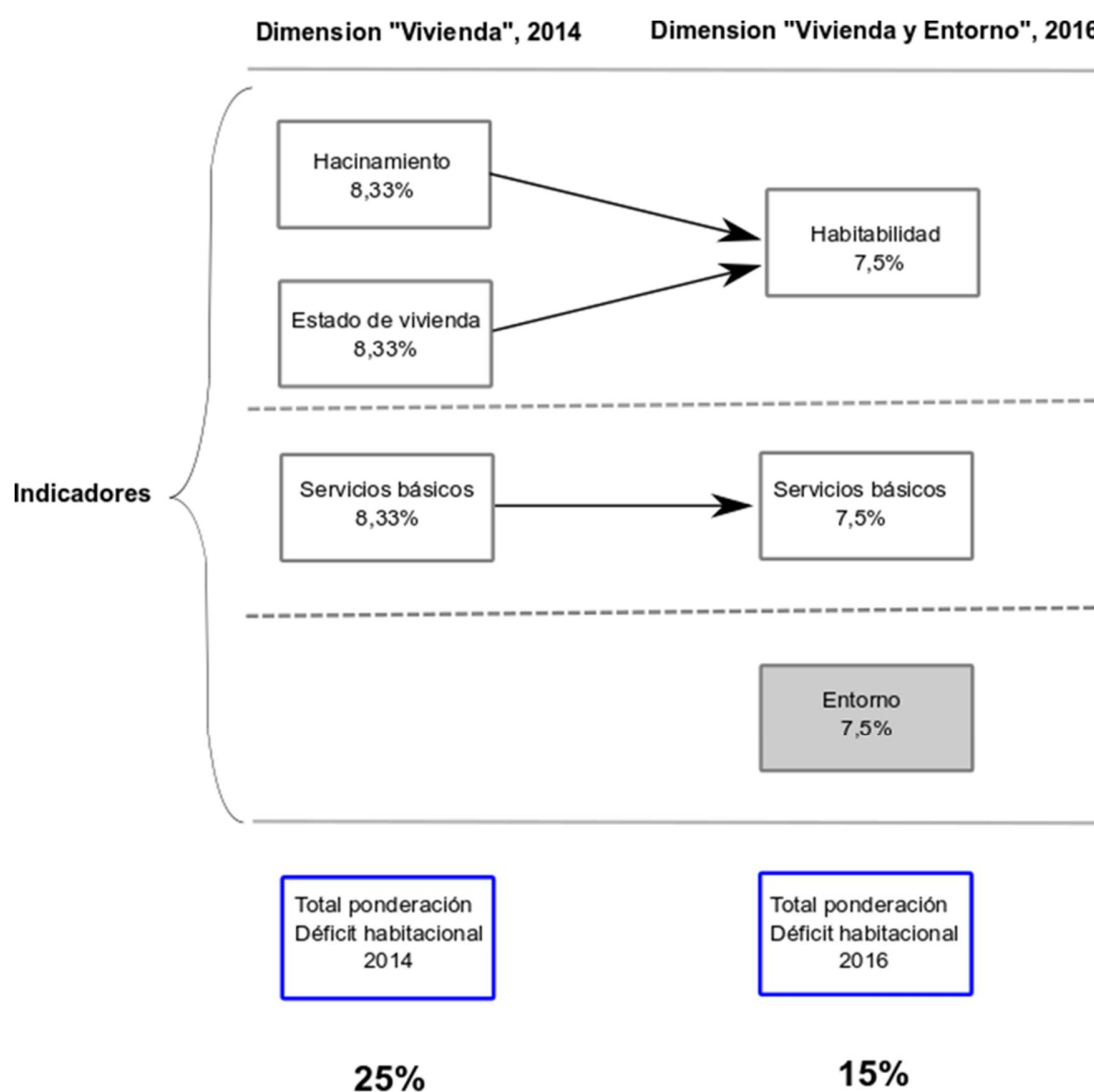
Dimension "Vivienda", 2014

Dimension "Vivienda y Entorno", 201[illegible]

Indicadores

Hacinamiento
8,33%

Estado de vivienda
8,33%

Habitabilidad
7,5%

Servicios básicos
8,33%

Servicios básicos
7,5%

Entorno
7,5%

Total ponderación
Déficit habitacional
2014

Total ponderación
Déficit habitacional
2016

25%

15%